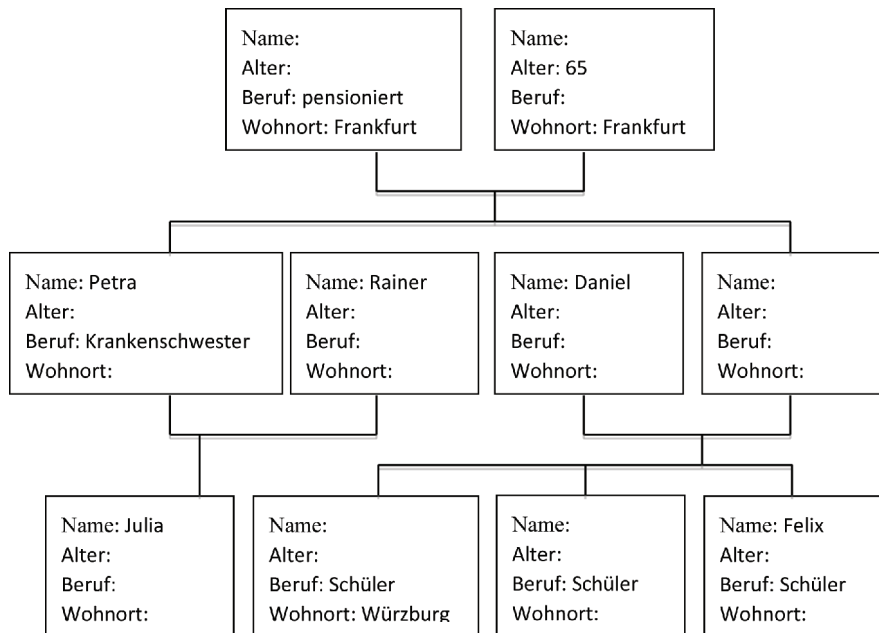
Name:
Alter:
Beruf: pensioniert
Wohnort: Frankfurt

Name:
Alter: 65
Beruf:
Wohnort: Frankfurt

Name: Petra
Alter:
Beruf: Krankenschwester
Wohnort:

Name: Rainer
Alter:
Beruf:
Wohnort:

Name: Daniel
Alter:
Beruf:
Wohnort:

Name:
Alter:
Beruf:
Wohnort:

Name: Julia
Alter:
Beruf:
Wohnort:

Name:
Alter:
Beruf: Schüler
Wohnort: Würzburg

Name:
Alter:
Beruf: Schüler
Wohnort:

Name: Felix
Alter:
Beruf: Schüler
Wohnort: